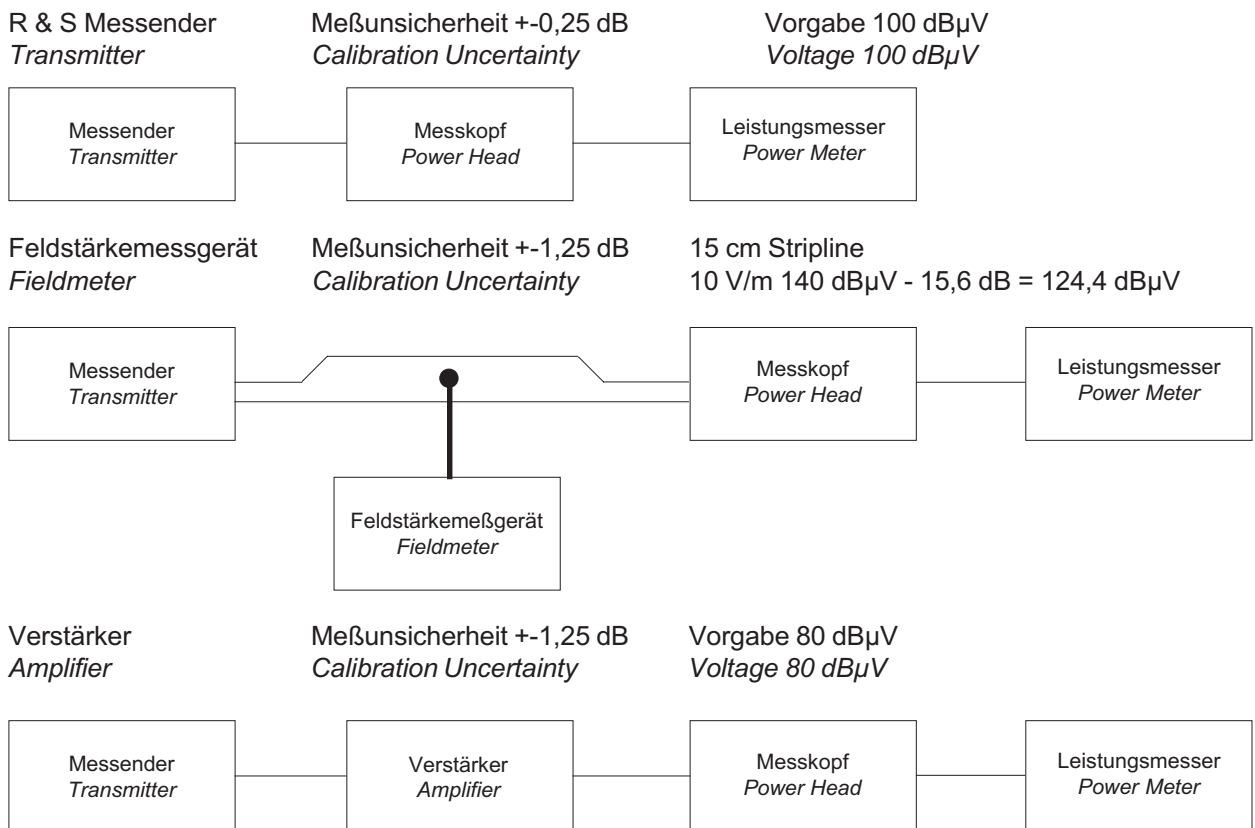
R & S Messender
Transmitter

Meßunsicherheit +-0,25 dB
Calibration Uncertainty

Vorgabe 100 dBµV
Voltage 100 dBµV

Messender
Transmitter

Messkopf
Power Head

Leistungsmesser
Power Meter

Feldstärkemessgerät
Fieldmeter

Meßunsicherheit +-1,25 dB
Calibration Uncertainty

15 cm Stripline
10 V/m 140 dBµV - 15,6 dB = 124,4 dBµV

Messender
Transmitter

Messkopf
Power Head

Leistungsmesser
Power Meter

Feldstärkemeßgerät
Fieldmeter

Verstärker
Amplifier

Meßunsicherheit +-1,25 dB
Calibration Uncertainty

Vorgabe 80 dBµV
Voltage 80 dBµV

Messender
Transmitter

Verstärker
Amplifier

Messkopf
Power Head

Leistungsmesser
Power Meter